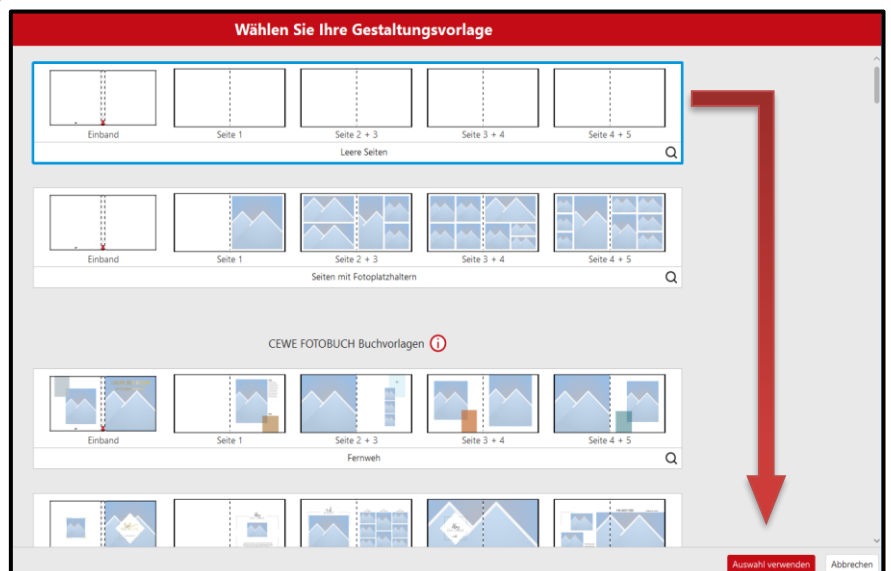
Wählen Sie Ihre Gestaltungsvorlage

Einband | Seite 1 | Seite 2 + 3 | Seite 3 + 4 | Seite 4 + 5

Leere Seiten

Einband | Seite 1 | Seite 2 + 3 | Seite 3 + 4 | Seite 4 + 5

Seiten mit Fotoplatzhaltern

CEWE FOTOBUCH Buchvorlagen

Einband | Seite 1 | Seite 2 + 3 | Seite 3 + 4 | Seite 4 + 5

Fernweh

Auswahl verwenden

Abbrechen